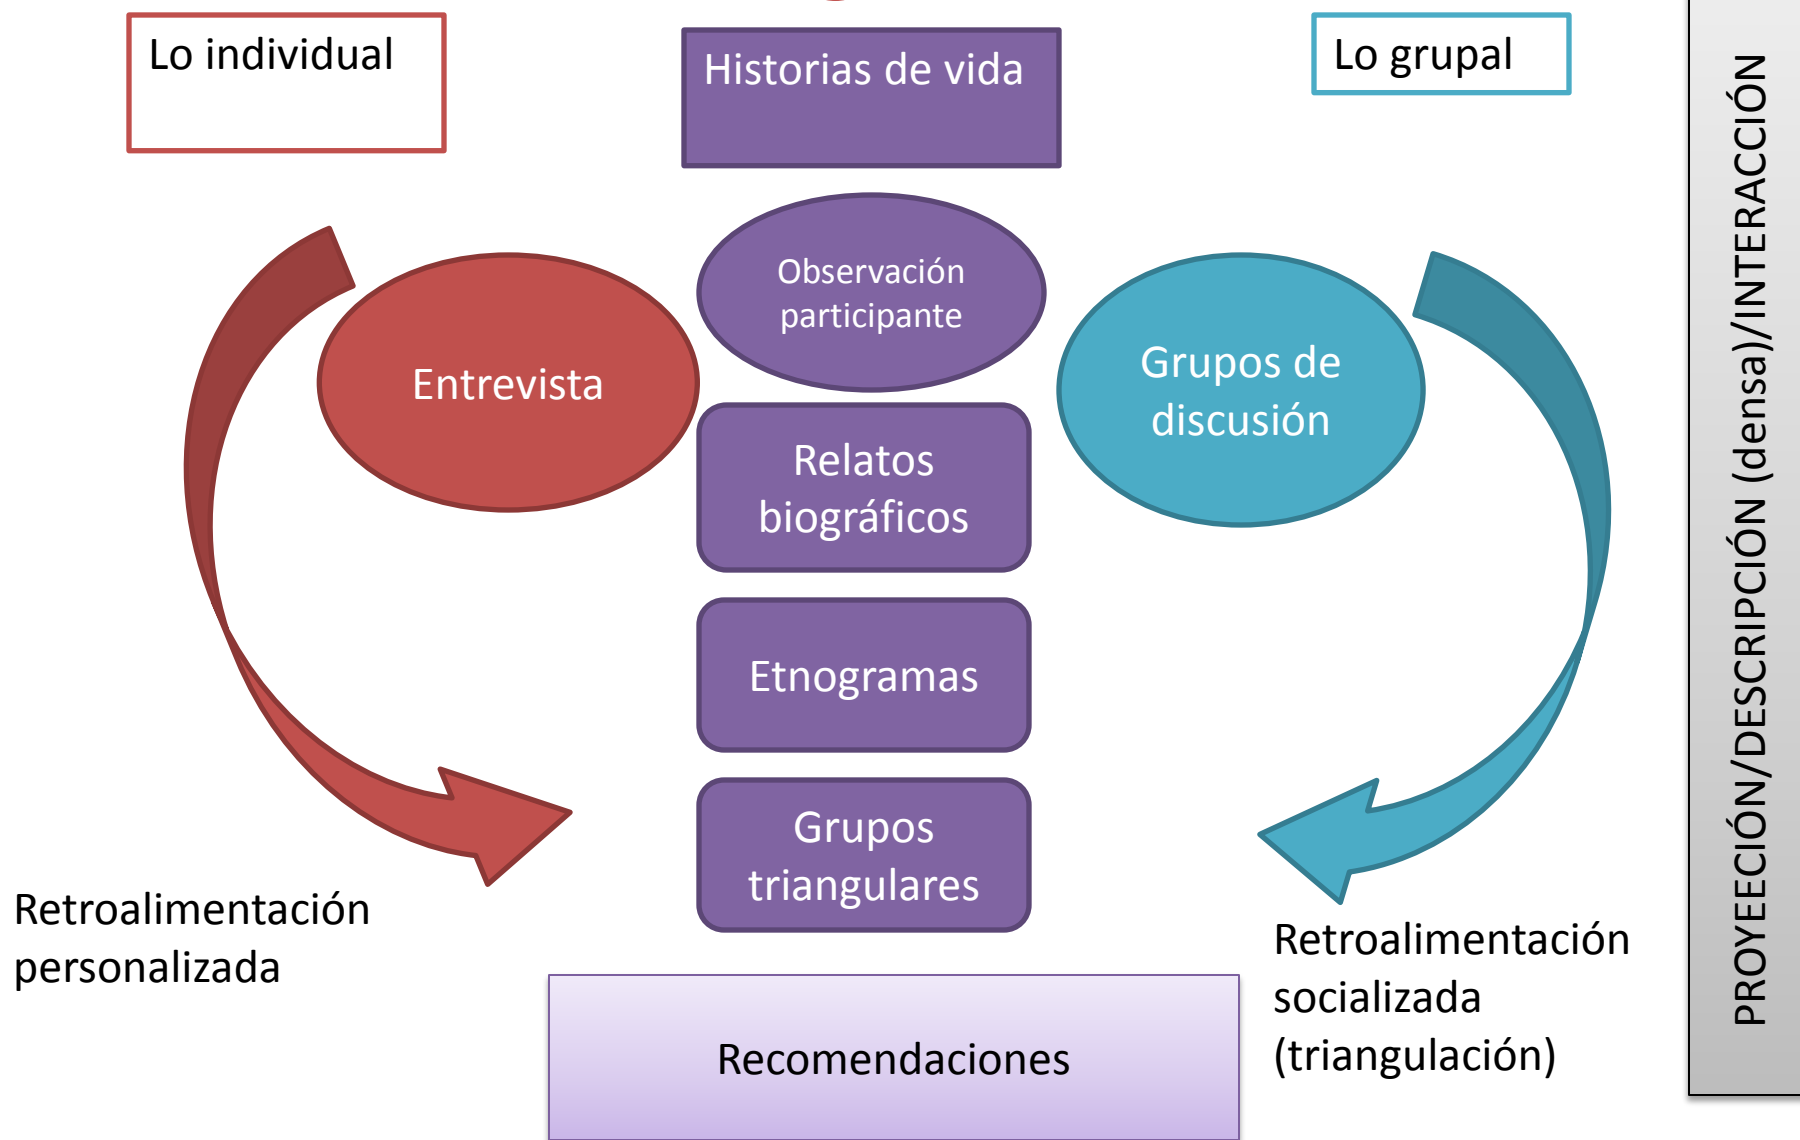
Lo individual

Historias de vida

Lo grupal

Observación participante

Entrevista

Grupos de discusión

Relatos biográficos

Etnogramas

Grupos triangulares

Retroalimentación personalizada

Retroalimentación socializada (triangulación)

Recomendaciones

PROYEECIÓN/DESCRIPCIÓN (densa)/INTERACCIÓN